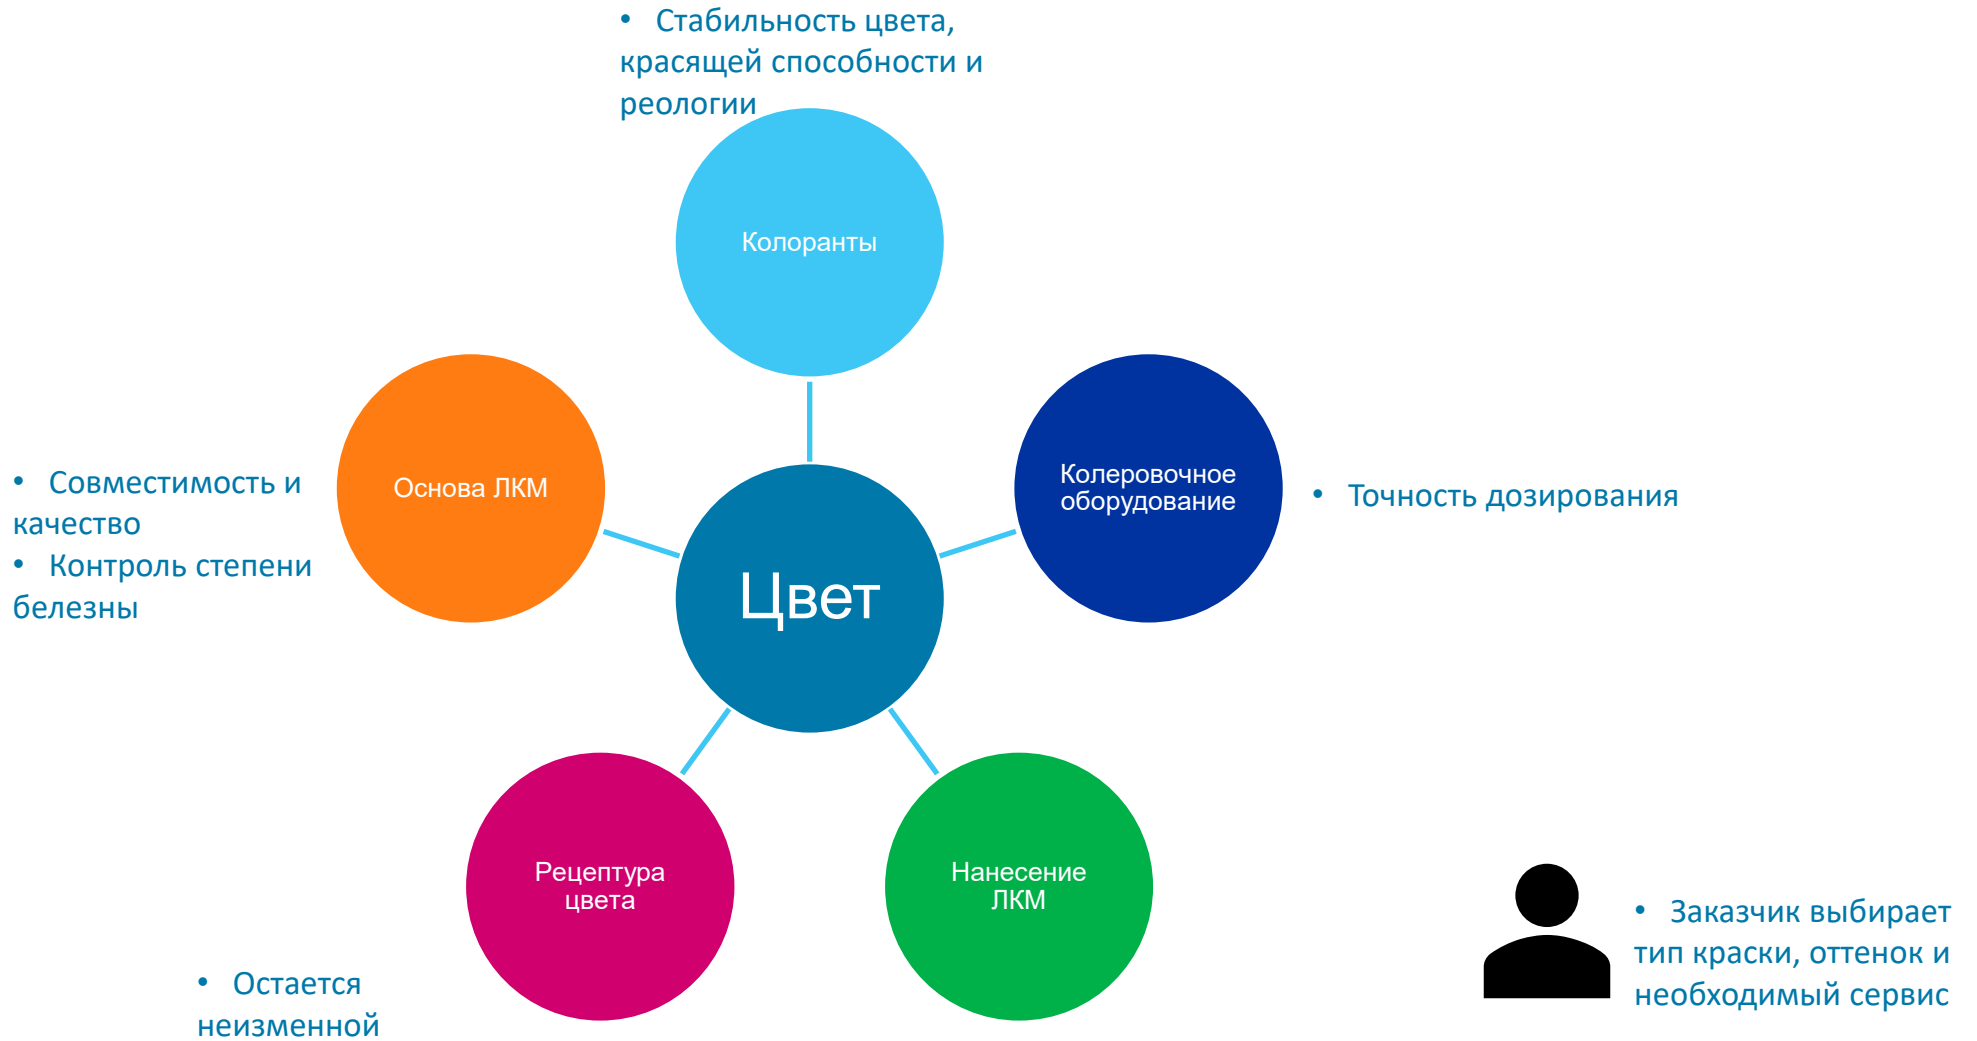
• Стабильность цвета, красящей способности и реологии

Колоранты

• Совместимость и качество
• Контроль степени белезны

Основа ЛКМ

Цвет

Колеровочное оборудование

• Точность дозирования

Рецептура цвета

Нанесение ЛКМ

• Остается неизменной

• Заказчик выбирает тип краски, оттенок и необходимый сервис